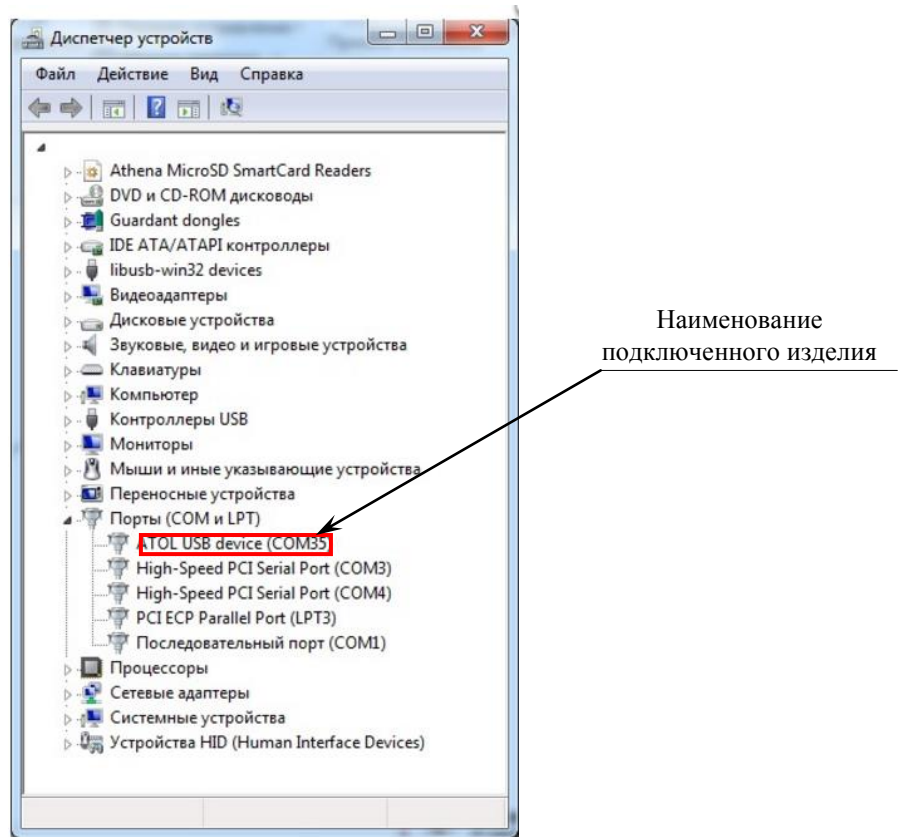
Диспетчер устройств

Файл Действие Вид Справка

Athena MicroSD SmartCard Readers
DVD и CD-ROM дисководы
Guardant dongles
IDE ATA/ATAPI контроллеры
libusb-win32 devices
Видеоадаптеры
Дисковые устройства
Звуковые, видео и игровые устройства
Клавиатуры
Компьютер
Контроллеры USB
Мониторы
Мыши и иные указывающие устройства
Переносные устройства
Порты (COM и LPT)
ATOL USB device (COM35)
High-Speed PCI Serial Port (COM3)
High-Speed PCI Serial Port (COM4)
PCI ECP Parallel Port (LPT3)
Последовательный порт (COM1)
Процессоры
Сетевые адаптеры
Системные устройства
Устройства HID (Human Interface Devices)

Наименование подключенного изделия